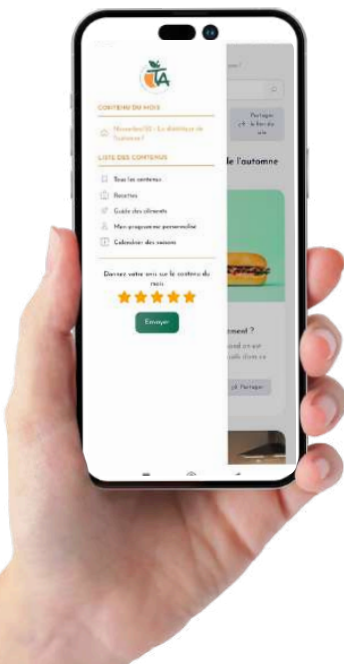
CONTENU DU MOIS

Nouveauté ! - La diététique de l'automne !

LISTE DES CONTENUS

Tous les contenus

Recettes

Guide des aliments

Mon programme personnalisé

Calendrier des saisons

Donnez votre avis sur le contenu du mois

Envoyer

Partager la fin du site

de l'automne

ment ?

Partager